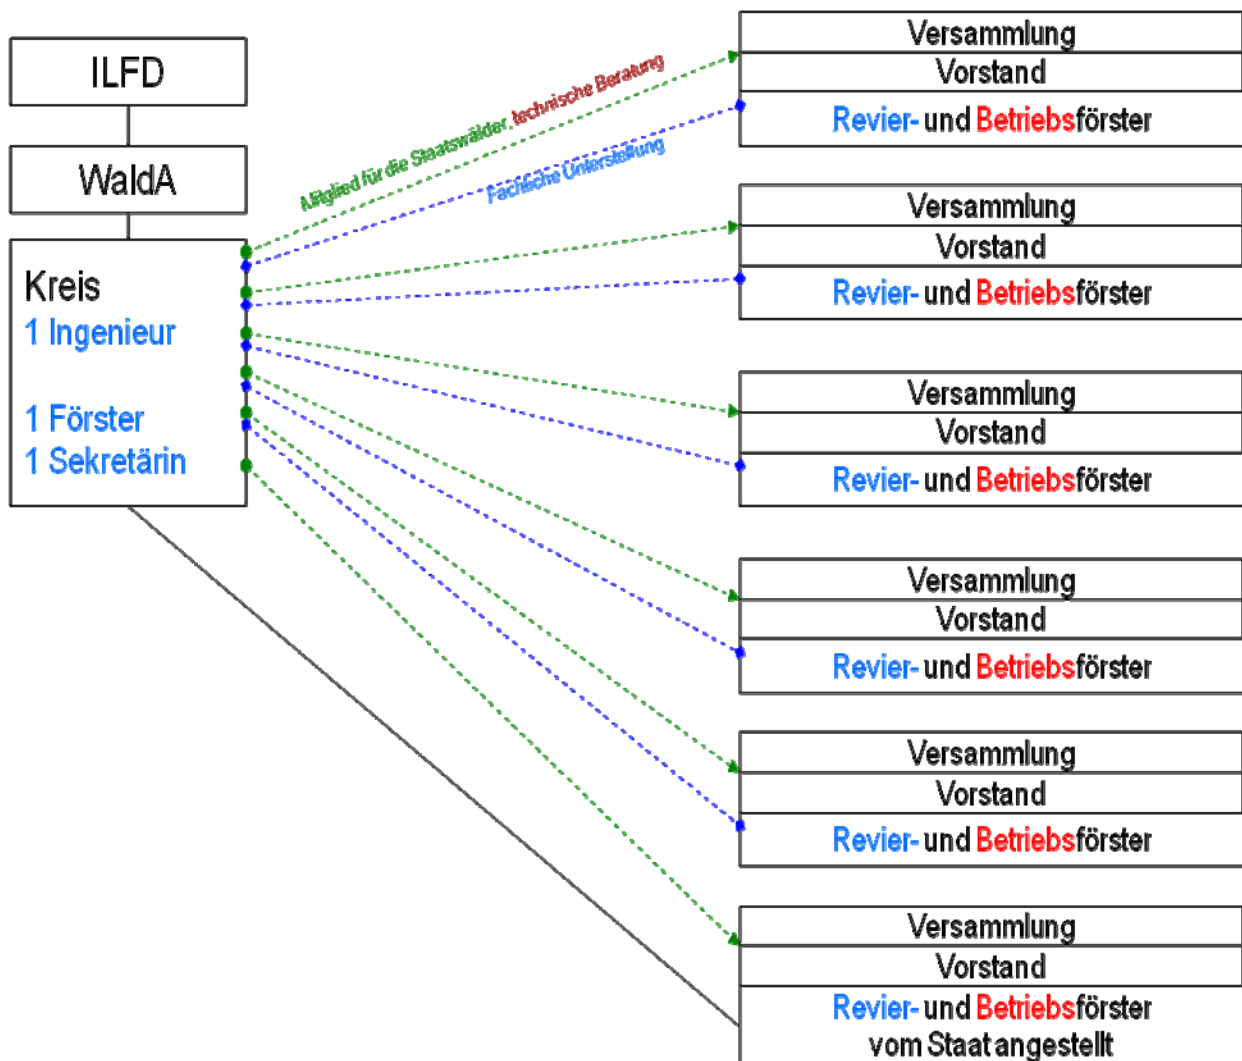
ILFD

WaldA

Kreis
1 Ingenieur

1 Förster
1 Sekretärin

Mitglied für die Staatswälder, technische Beratung

Fachliche Unterstützung

Versammlung
Vorstand
Revier- und Betriebsförster

Versammlung
Vorstand
Revier- und Betriebsförster

Versammlung
Vorstand
Revier- und Betriebsförster

Versammlung
Vorstand
Revier- und Betriebsförster

Versammlung
Vorstand
Revier- und Betriebsförster

Versammlung
Vorstand
Revier- und Betriebsförster
vom Staat angestellt